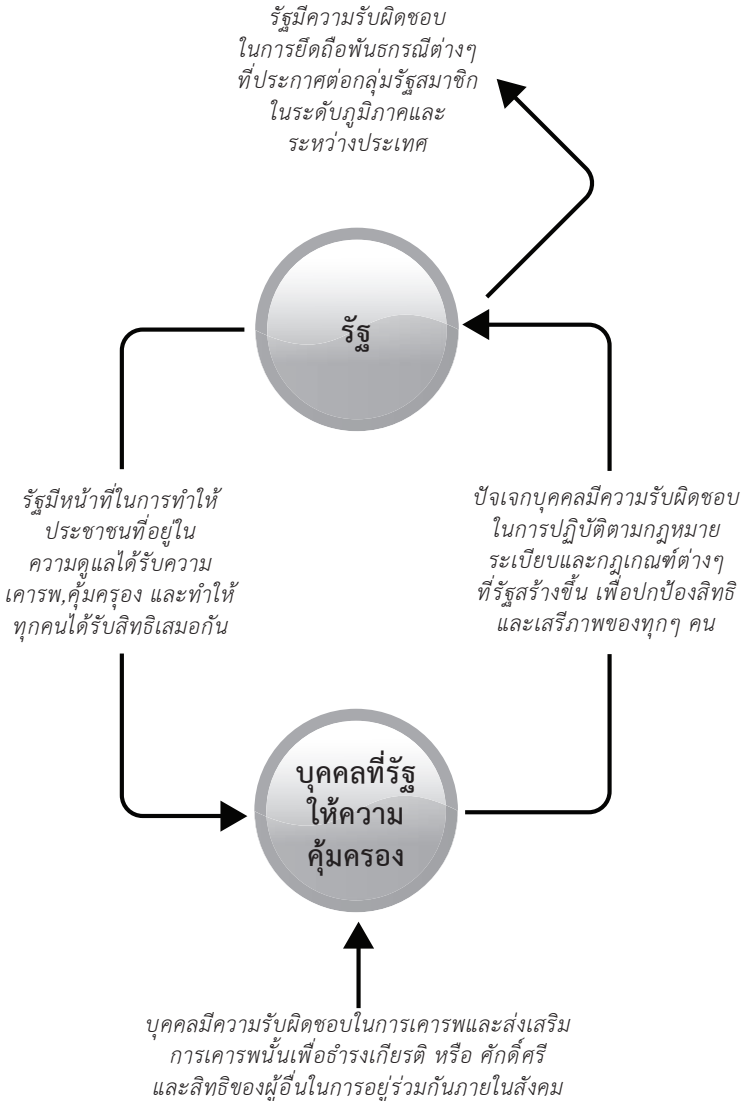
รัฐมีความรับผิดชอบ ในการยึดถือพันธกรณีต่างๆ ที่ประกาศต่อกลุ่มรัฐสมาชิก ในระดับภูมิภาคและ ระหว่างประเทศ

รัฐ

รัฐมีหน้าที่ในการทำให้ ประชาชนที่อยู่ใน ความดูแลได้รับความ เคารพ,คุ้มครอง และทำให้ ทุกคนได้รับสิทธิเสมอกัน

ปัจเจกบุคคลมีความรับผิดชอบ ในการปฏิบัติตามกฎหมาย ระเบียบและกฎเกณฑ์ต่างๆ ที่รัฐสร้างขึ้น เพื่อปกป้องสิทธิ และเสรีภาพของทุกๆ คน

บุคคลที่รัฐ ให้ความ คุ้มครอง

บุคคลมีความรับผิดชอบในการเคารพและส่งเสริม การเคารพนั้นเพื่อธำรงเกียรติ หรือ ศักดิ์ศรี และสิทธิของผู้อื่นในการอยู่ร่วมกันภายในสังคม